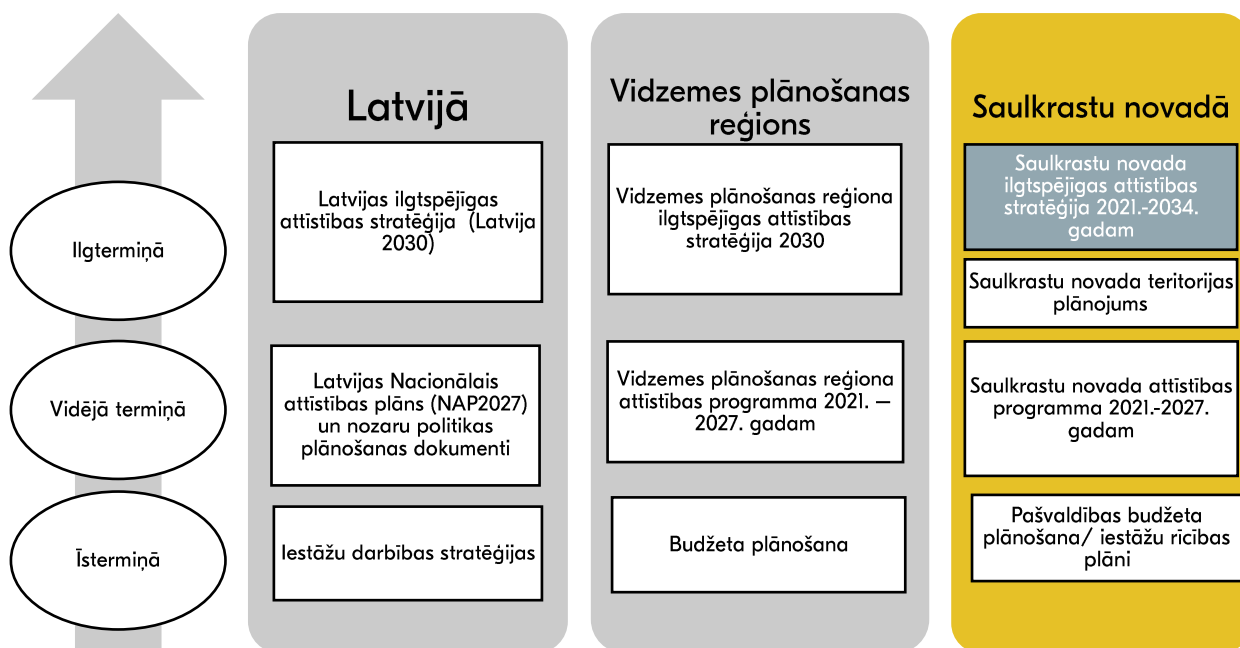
Ilgtermiņā

Vidējā termiņā

Īstermiņā

Latvijā

Latvijas ilgtspējīgas attīstības stratēģija (Latvija 2030)

Latvijas Nacionālais attīstības plāns (NAP2027) un nozaru politikas plānošanas dokumenti

Iestāžu darbības stratēģijas

Vidzemes plānošanas reģions

Vidzemes plānošanas reģiona ilgtspējīgas attīstības stratēģija 2030

Vidzemes plānošanas reģiona attīstības programma 2021. — 2027. gadam

Budžeta plānošana

Saulkrastu novadā

Saulkrastu novada ilgtspējīgas attīstības stratēģija 2021.-2034. gadam

Saulkrastu novada teritorijas plānojums

Saulkrastu novada attīstības programma 2021.-2027. gadam

Pašvaldības budžeta plānošana/ iestāžu rīcības plāni